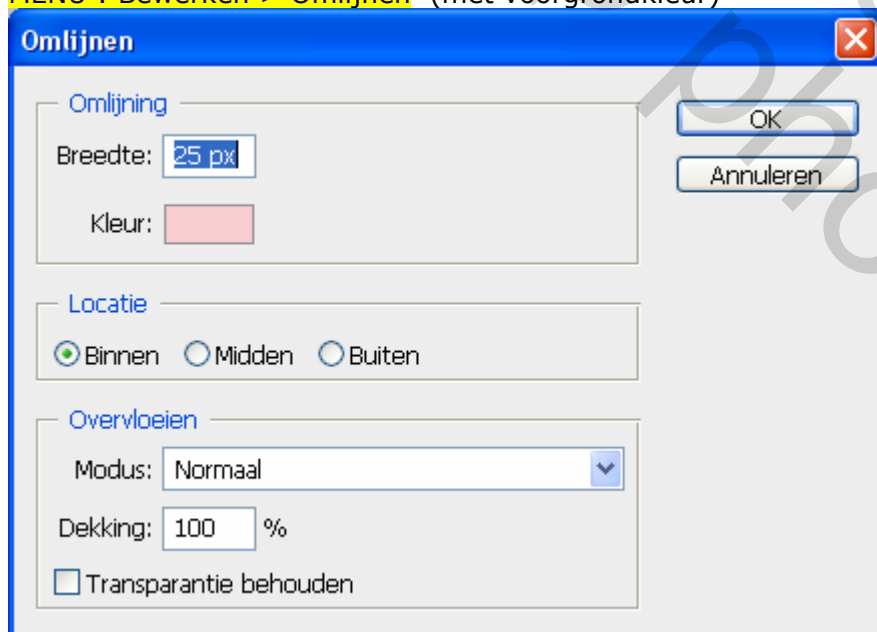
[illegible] Bewerken > Omlijnen (met voorgrondkleur)

Omlijnen

Omlijning

Breedte: 25 px

Kleur:

OK

Annuleren

Locatie

Binnen Midden Buiten

Overvloeien

Modus: Normaal

Dekking: 100 %

Transparantie behouden